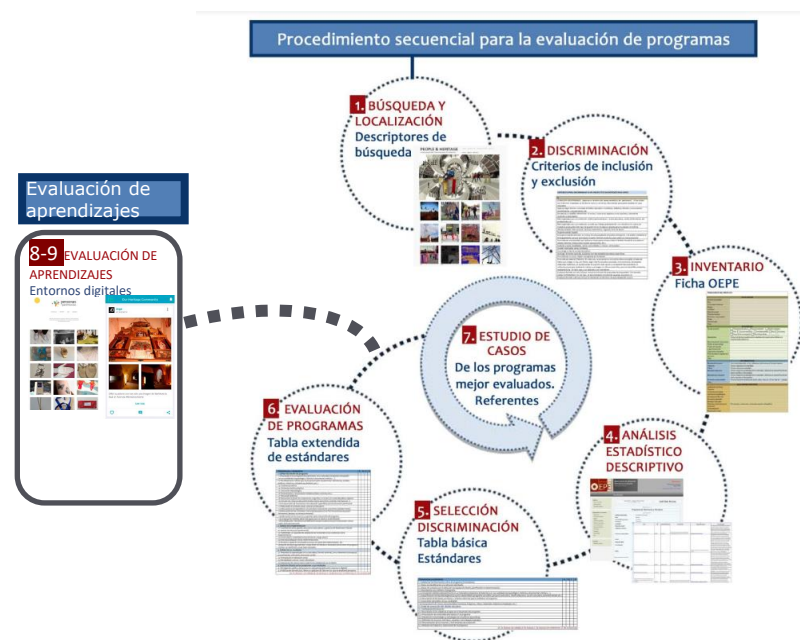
Procedimiento secuencial para la evaluación de programas

1. BÚSQUEDA Y LOCALIZACIÓN
Descriptores de búsqueda

PEOPLE & HERITAGE

2. DISCRIMINACIÓN
Criterios de inclusión y exclusión

3. INVENTARIO
Ficha OEPE

4. ANÁLISIS ESTADÍSTICO DESCRIPTIVO

5. SELECCIÓN DISCRIMINACIÓN
Tabla básica Estándares

6. EVALUACIÓN DE PROGRAMAS
Tabla extendida de estándares

7. ESTUDIO DE CASOS
De los programas mejor evaluados. Referentes

Evaluación de aprendizajes

8-9 EVALUACIÓN DE APRENDIZAJES
Entornos digitales